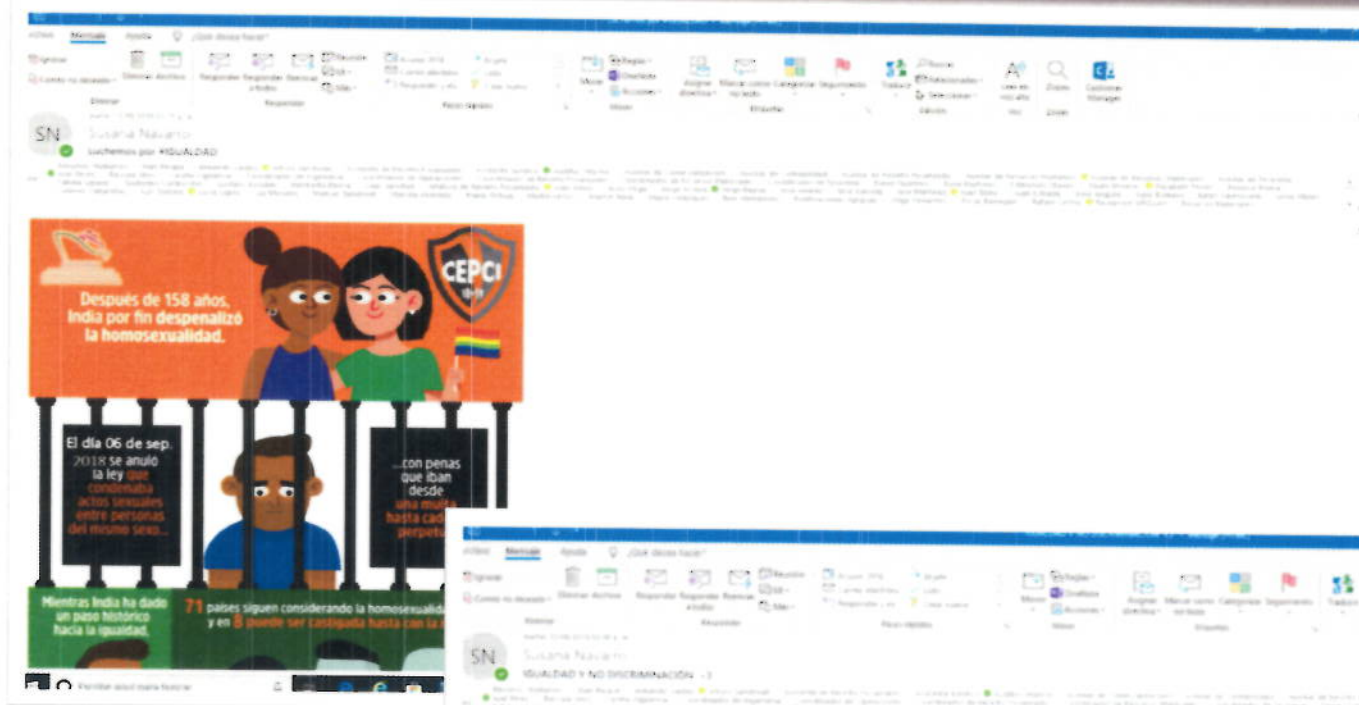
Archivo Mensaje Ayuda ¿Qué desea hacer?

Ignorar
Correo no deseado
Eliminar
Eliminar Archivo
Responder Responder a todos Reenviar
Reunión
Mover
Reglas
OneNote
Acciones
Asignar directiva
Marcar como no leído
Categorizar
Seguimiento
Traducir
Buscar
Relacionado
Seleccionar
Leer en voz alta
Zoom
Customer Manager

SN
Susana Navarro
Luchemos por #IGUALDAD

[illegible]

CEPCI

Después de 158 años, India por fin despenalizó la homosexualidad.

El día 06 de sep. 2018 se anuló la ley que condenaba actos sexuales entre personas del mismo sexo...

...con penas que iban desde una multa hasta cad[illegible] perpetu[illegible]

Mientras India ha dado un paso histórico hacia la igualdad,

71 países siguen considerando la homosexualid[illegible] y en 8 puede ser castigada hasta con la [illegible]

Escribe aquí para buscar

Archivo Mensaje Ayuda ¿Qué desea hacer?

Ignorar
Correo no deseado
Eliminar Archivo
Responder Responder a todos Reenviar
Reunión
Mover
Reglas
OneNote
Acciones
Asignar directiva
Marcar como no leído
Categorizar
Seguimiento
Traducir

SN
Susana Navarro
IGUALDAD Y NO DISCRIMINACIÓN :)

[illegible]